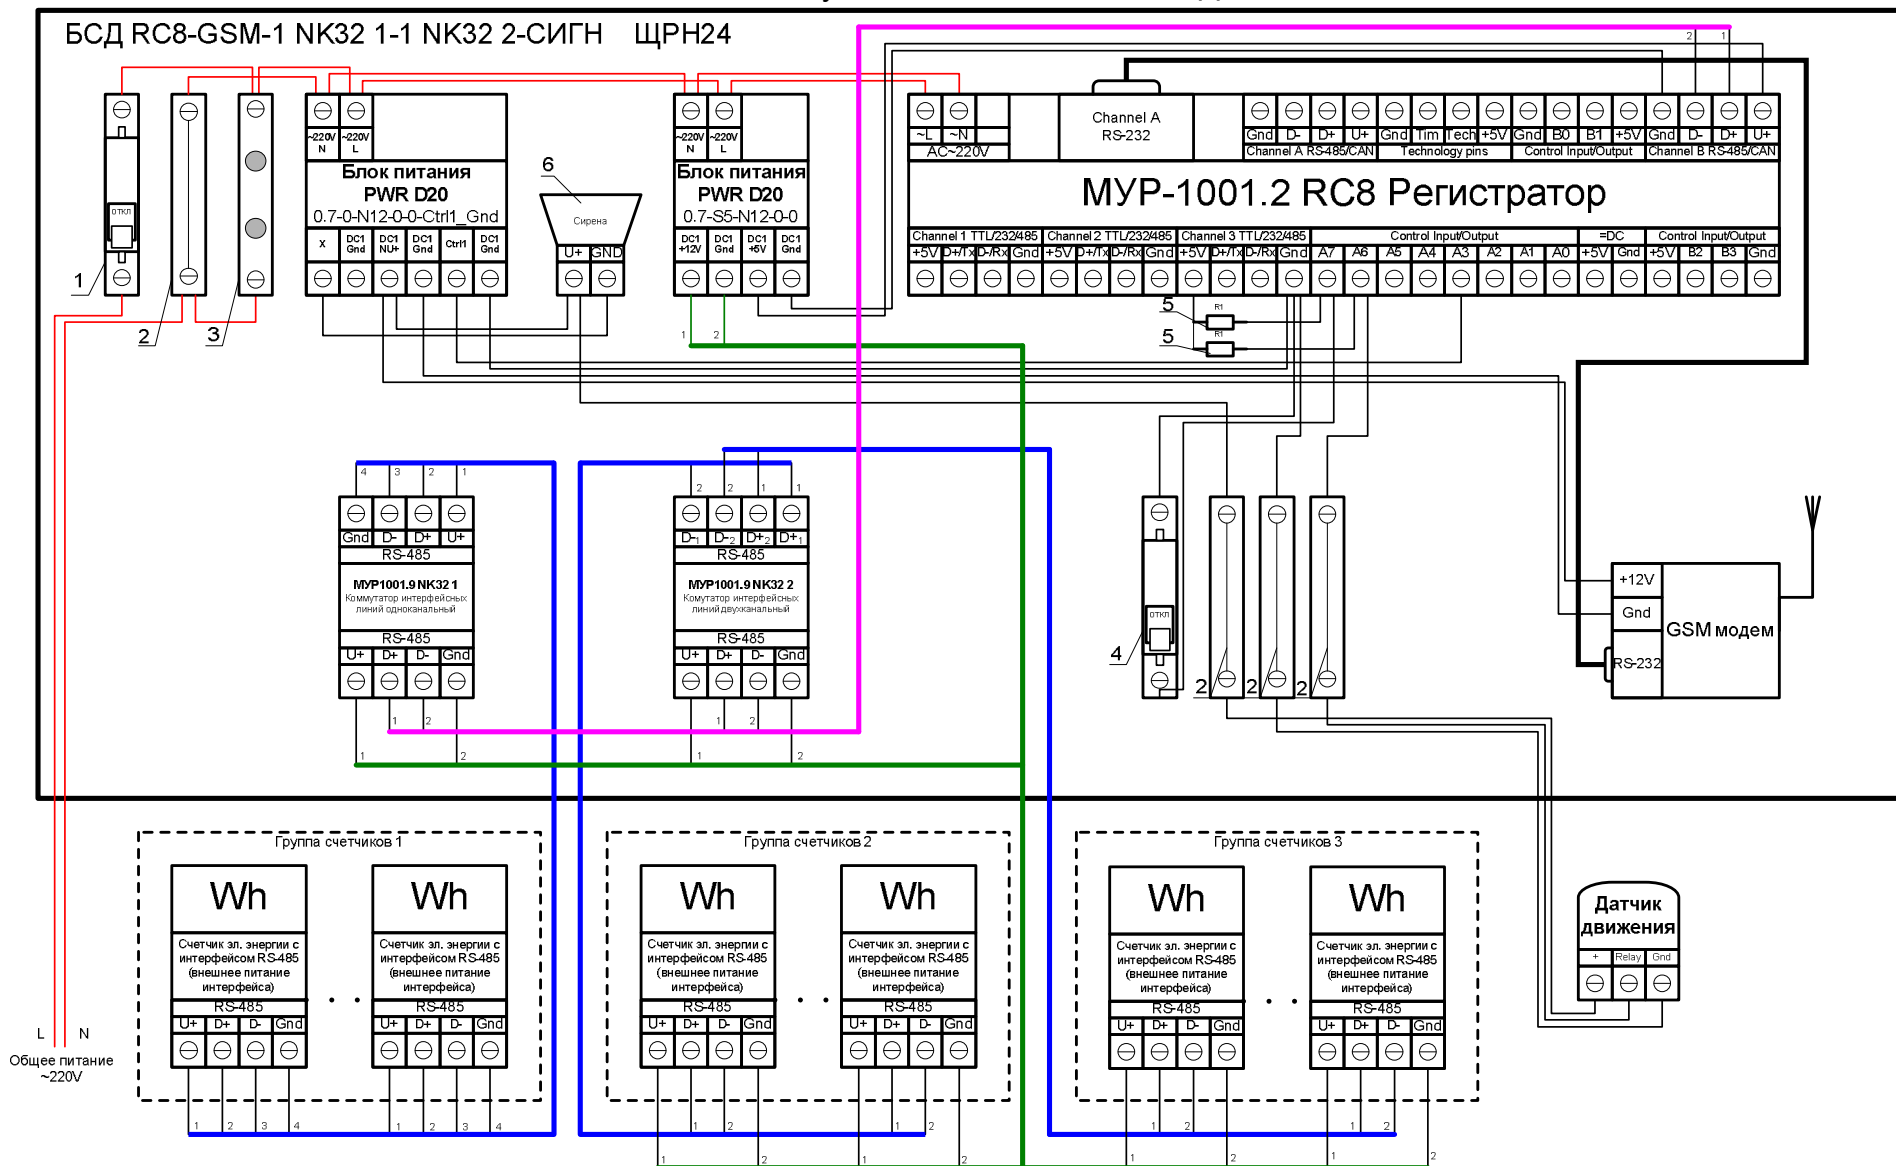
БСД RC8-GSM-1 NK32 1-1 NK32 2-СИГН ЩРН24

1
2
3
ОТКЛ

~220V N ~220V L
Блок питания PWR D20
0.7-0-N12-0-0-Ctrl1_Gnd
X DC1 Gnd DC1 NU+ DC1 Gnd Ctrl1 DC1 Gnd

6
Сирена
U+ GND

~220V N ~220V L
Блок питания PWR D20
0.7-S5-N12-0-0
DC1 +12V DC1 Gnd DC1 +5V DC1 Gnd

~L ~N
AC~220V
Channel A RS-232
Gnd D- D+ U+ Gnd Tim Tech +5V Gnd B0 B1 +5V Gnd D- D+ U+
Channel A RS-485/CAN Technology pins Control Input/Output Channel B RS-485/CAN

МУР-1001.2 RC8 Регистратор

Channel 1 TTL/232/485 Channel 2 TTL/232/485 Channel 3 TTL/232/485 Control Input/Output =DC Control Input/Output
+5V D+/Tx D-/Rx Gnd +5V D+/Tx D-/Rx Gnd +5V D+/Tx D-/Rx Gnd A7 A6 A5 A4 A3 A2 A1 A0 +5V Gnd +5V B2 B3 Gnd

5 R1
5 R1

2 1

1 2

4 3 2 1
Gnd D- D+ U+
RS-485
МУР1001.9 NK32 1
Коммутатор интерфейсных линий одноканальный
RS-485
U+ D+ D- Gnd
1 2
1 2

2 2 1 1
D-1 D-2 D+2 D+1
RS-485
МУР1001.9 NK32 2
Комутатор интерфейсных линий двухканальный
RS-485
U+ D+ D- Gnd
1 2
1 2

4
ОТКЛ
2 2 2

+12V
Gnd
GSM модем
RS-232

Группа счетчиков 1
Wh
Счетчик эл. энергии с интерфейсом RS-485 (внешнее питание интерфейса)
RS-485
U+ D+ D- Gnd
Wh
Счетчик эл. энергии с интерфейсом RS-485 (внешнее питание интерфейса)
RS-485
U+ D+ D- Gnd
1 2 3 4 1 2 3 4

Группа счетчиков 2
Wh
Счетчик эл. энергии с интерфейсом RS-485 (внешнее питание интерфейса)
RS-485
U+ D+ D- Gnd
Wh
Счетчик эл. энергии с интерфейсом RS-485 (внешнее питание интерфейса)
RS-485
U+ D+ D- Gnd
1 2 1 2
1 2 1 2

Группа счетчиков 3
Wh
Счетчик эл. энергии с интерфейсом RS-485 (внешнее питание интерфейса)
RS-485
U+ D+ D- Gnd
Wh
Счетчик эл. энергии с интерфейсом RS-485 (внешнее питание интерфейса)
RS-485
U+ D+ D- Gnd
1 2 1 2
1 2 1 2

Датчик движения
+ Relay Gnd

L N
Общее питание ~220V